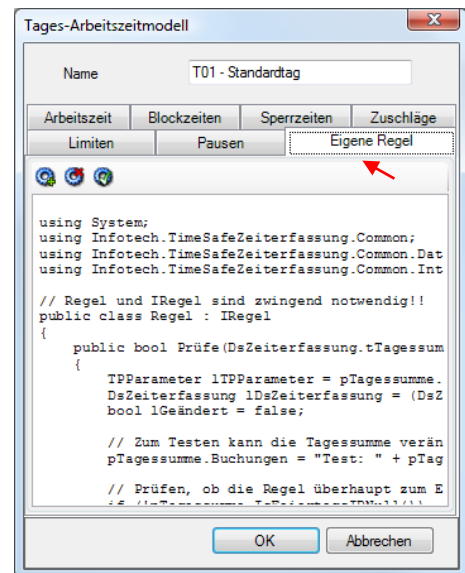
Tages-Arbeitszeitmodell

Name T01 - Standardtag

Arbeitszeit Blockzeiten Sperrzeiten Zuschläge
Limiten Pausen Eigene Regel

using System;
using Infotech.TimeSafeZeiterfassung.Common;
using Infotech.TimeSafeZeiterfassung.Common.Dat
using Infotech.TimeSafeZeiterfassung.Common.Int

// Regel und IRegel sind zwingend notwendig!!
public class Regel : IRegel
{
    public bool Prüfe(DsZeiterfassung.tTagessum
    {
        TPParameter lTPParameter = pTagessumme.
        DsZeiterfassung lDsZeiterfassung = (DsZ
        bool lGeändert = false;

        // Zum Testen kann die Tagessumme verän
        pTagessumme.Buchungen = "Test: " + pTag

        // Prüfen, ob die Regel überhaupt zum E
        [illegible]

OK Abbrechen